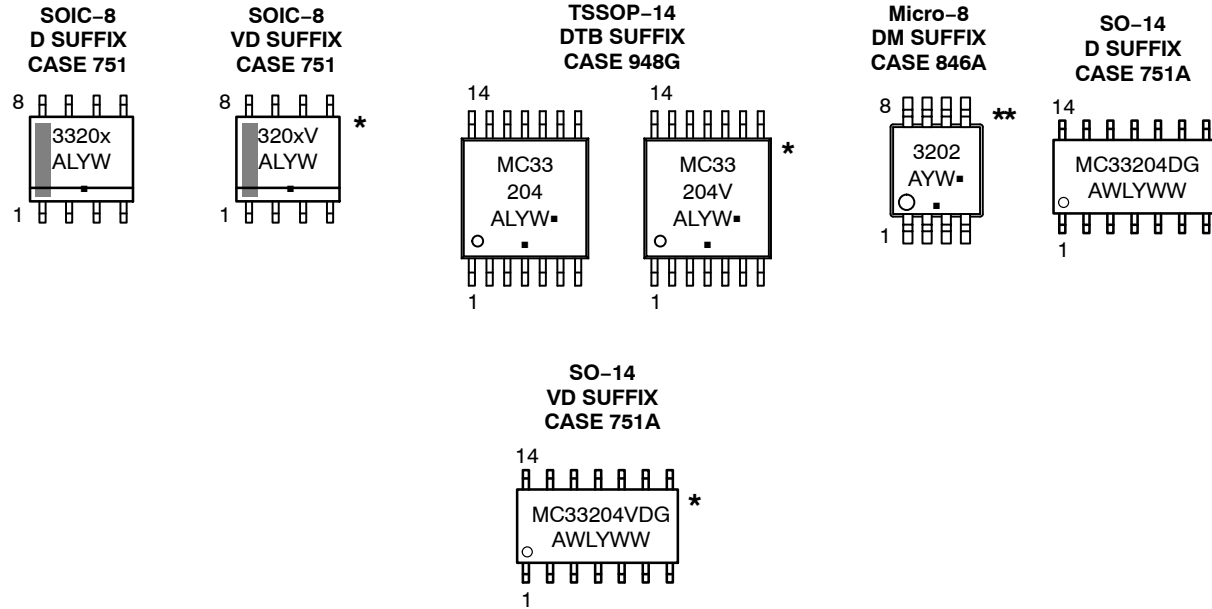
SOIC−8
D SUFFIX
CASE 751

8

3320x
ALYW

1

SOIC−8
VD SUFFIX
CASE 751

8

320xV
ALYW

*

1

TSSOP−14
DTB SUFFIX
CASE 948G

14

MC33
204
ALYW▪

1

14

MC33
204V
ALYW▪

*

1

Micro−8
DM SUFFIX
CASE 846A

8

3202
AYW▪

**

1

SO−14
D SUFFIX
CASE 751A

14

MC33204DG
AWLYWW

1

SO−14
VD SUFFIX
CASE 751A

14

MC33204VDG
AWLYWW

*

1